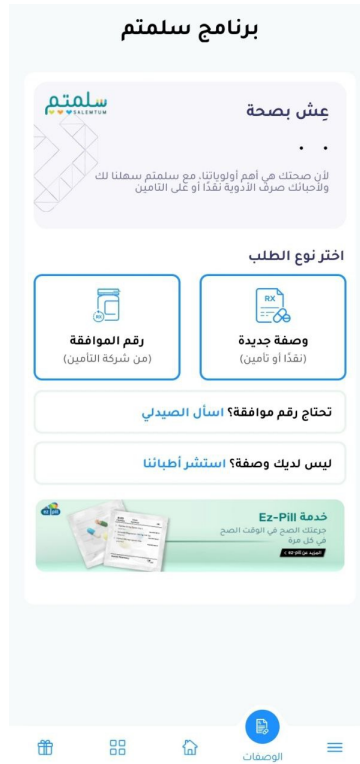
برنامج سلمتم

سلمتم
SALEMTUM

عِش بصحة

. .

لأن صحتك هي أهم أولوياتنا، مع سلمتم سهلنا لك ولأحبائك صرف الأدوية نقدًا أو على التامين

اختر نوع الطلب

RX

وصفة جديدة
(نقدًا أو تأمين)

رقم الموافقة
(من شركة التأمين)

تحتاج رقم موافقة؟ اسأل الصيدلي

ليس لديك وصفة؟ استشر أطبائنا

خدمة Ez-Pill
جرعتك الصح في الوقت الصح
في كل مرة
المزيد عن Ez-Pill

الوصفات